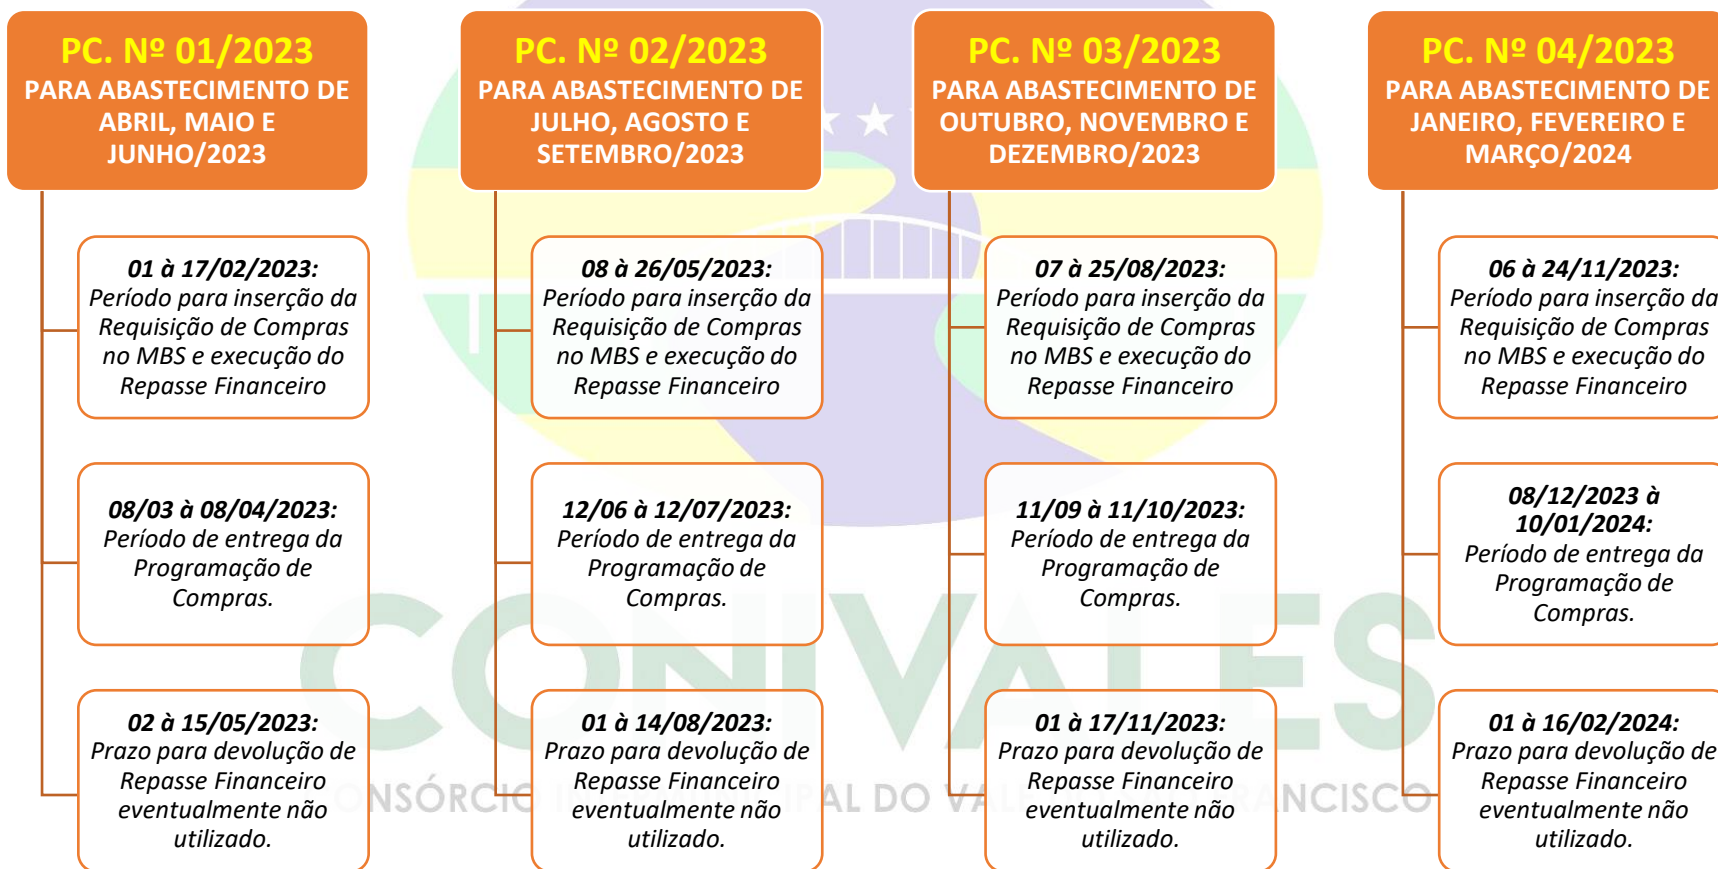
PC. Nº 01/2023
PARA ABASTECIMENTO DE ABRIL, MAIO E JUNHO/2023

01 à 17/02/2023: Período para inserção da Requisição de Compras no MBS e execução do Repasse Financeiro

08/03 à 08/04/2023: Período de entrega da Programação de Compras.

02 à 15/05/2023: Prazo para devolução de Repasse Financeiro eventualmente não utilizado.

PC. Nº 02/2023
PARA ABASTECIMENTO DE JULHO, AGOSTO E SETEMBRO/2023

08 à 26/05/2023: Período para inserção da Requisição de Compras no MBS e execução do Repasse Financeiro

12/06 à 12/07/2023: Período de entrega da Programação de Compras.

01 à 14/08/2023: Prazo para devolução de Repasse Financeiro eventualmente não utilizado.

PC. Nº 03/2023
PARA ABASTECIMENTO DE OUTUBRO, NOVEMBRO E DEZEMBRO/2023

07 à 25/08/2023: Período para inserção da Requisição de Compras no MBS e execução do Repasse Financeiro

11/09 à 11/10/2023: Período de entrega da Programação de Compras.

01 à 17/11/2023: Prazo para devolução de Repasse Financeiro eventualmente não utilizado.

PC. Nº 04/2023
PARA ABASTECIMENTO DE JANEIRO, FEVEREIRO E MARÇO/2024

06 à 24/11/2023: Período para inserção da Requisição de Compras no MBS e execução do Repasse Financeiro

08/12/2023 à 10/01/2024: Período de entrega da Programação de Compras.

01 à 16/02/2024: Prazo para devolução de Repasse Financeiro eventualmente não utilizado.

CONIVALES
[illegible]NSÓRCIO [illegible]PAL DO VA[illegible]ANCISCO